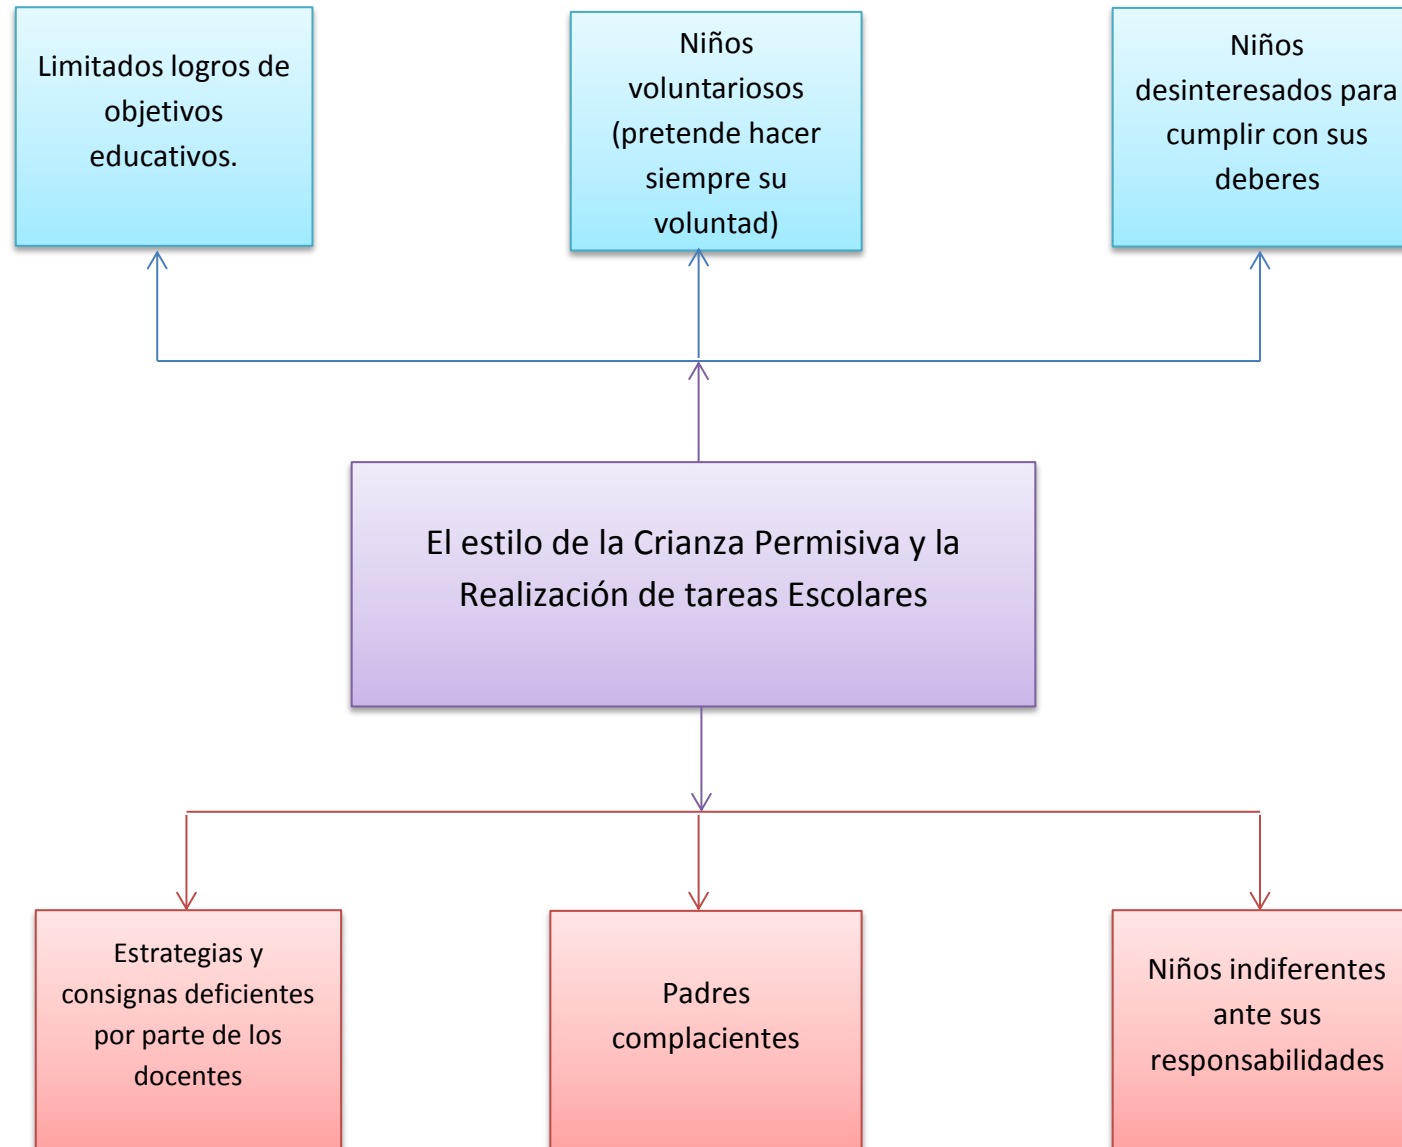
Limitados logros de objetivos educativos.

Niños voluntariosos (pretende hacer siempre su voluntad)

Niños desinteresados para cumplir con sus deberes

El estilo de la Crianza Permisiva y la Realización de tareas Escolares

Estrategias y consignas deficientes por parte de los docentes

Padres complacientes

Niños indiferentes ante sus responsabilidades